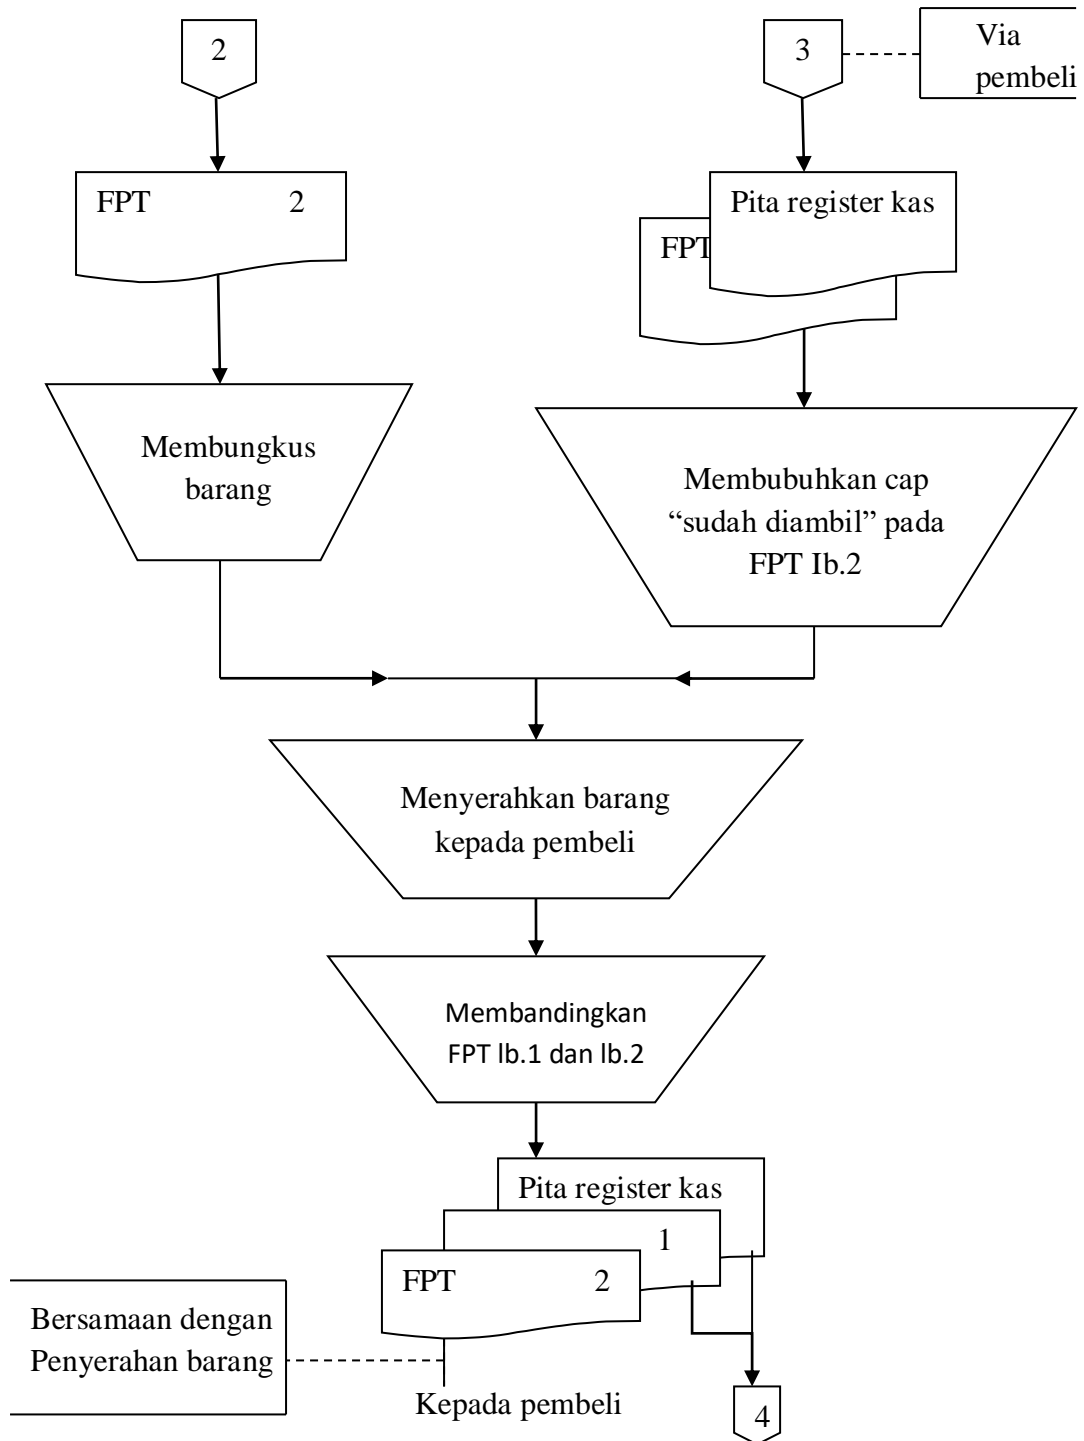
2

3

Via pembeli

FPT 2

Pita register kas

FPT

Membungkus barang

Membubuhkan cap “sudah diambil” pada FPT Ib.2

Menyerahkan barang kepada pembeli

Membandingkan FPT lb.1 dan lb.2

Pita register kas

1

FPT 2

Bersamaan dengan Penyerahan barang

Kepada pembeli

4